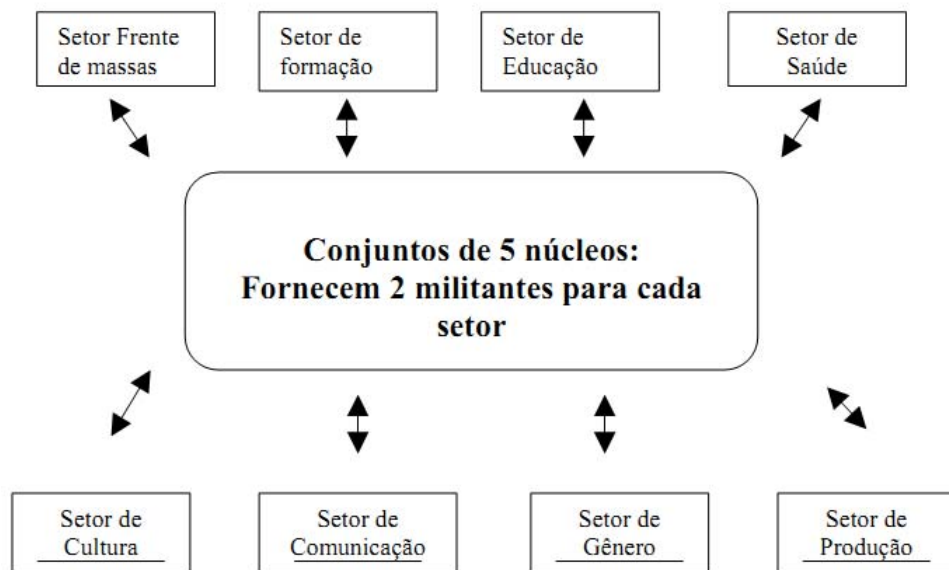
Setor Frente de massas

Setor de formação

Setor de Educação

Setor de Saúde

Conjuntos de 5 núcleos: Fornecem 2 militantes para cada setor

Setor de Cultura

Setor de Comunicação

Setor de Gênero

Setor de Produção